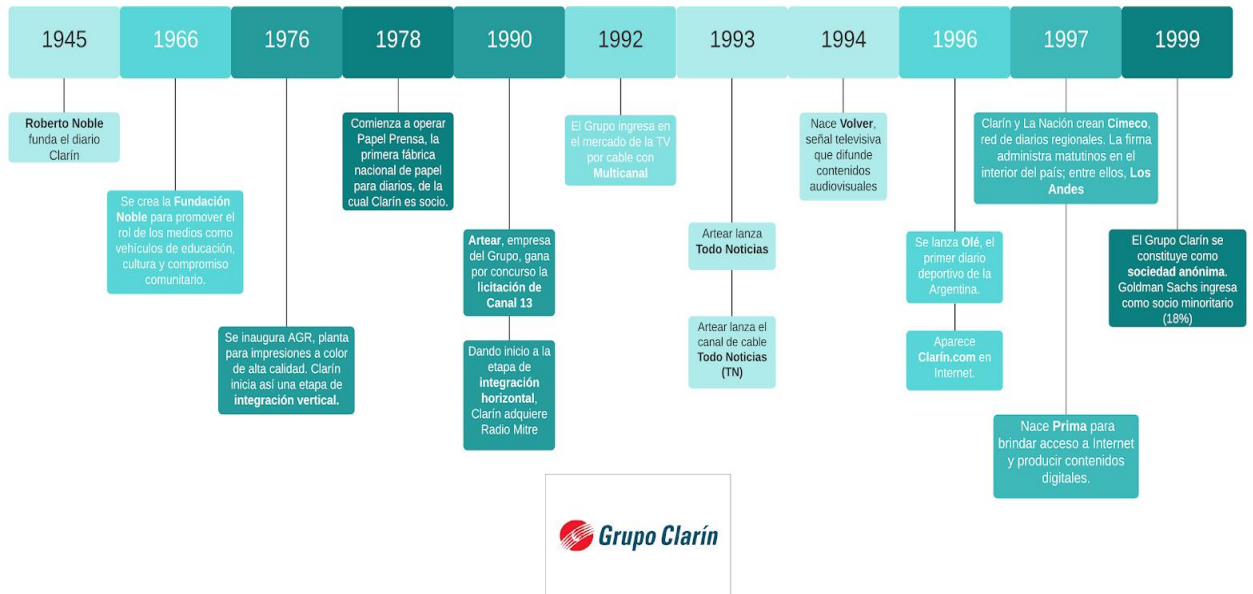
1945
1966
1976
1978
1990
1992
1993
1994
1996
1997
1999

Roberto Noble funda el diario Clarín

Se crea la Fundación Noble para promover el rol de los medios como vehículos de educación, cultura y compromiso comunitario.

Se inaugura AGR, planta para impresiones a color de alta calidad. Clarín inicia así una etapa de integración vertical.

Comienza a operar Papel Prensa, la primera fábrica nacional de papel para diarios, de la cual Clarín es socio.

Artear, empresa del Grupo, gana por concurso la licitación de Canal 13

Dando inicio a la etapa de integración horizontal, Clarín adquiere Radio Mitre

El Grupo ingresa en el mercado de la TV por cable con Multicanal

Artear lanza Todo Noticias

Artear lanza el canal de cable Todo Noticias (TN)

Nace Volver, señal televisiva que difunde contenidos audiovisuales

Se lanza Olé, el primer diario deportivo de la Argentina.

Aparece Clarín.com en Internet.

Clarín y La Nación crean Cimeco, red de diarios regionales. La firma administra matutinos en el interior del país; entre ellos, Los Andes

Nace Prima para brindar acceso a Internet y producir contenidos digitales.

El Grupo Clarín se constituye como sociedad anónima. Goldman Sachs ingresa como socio minoritario (18%)

Grupo Clarín